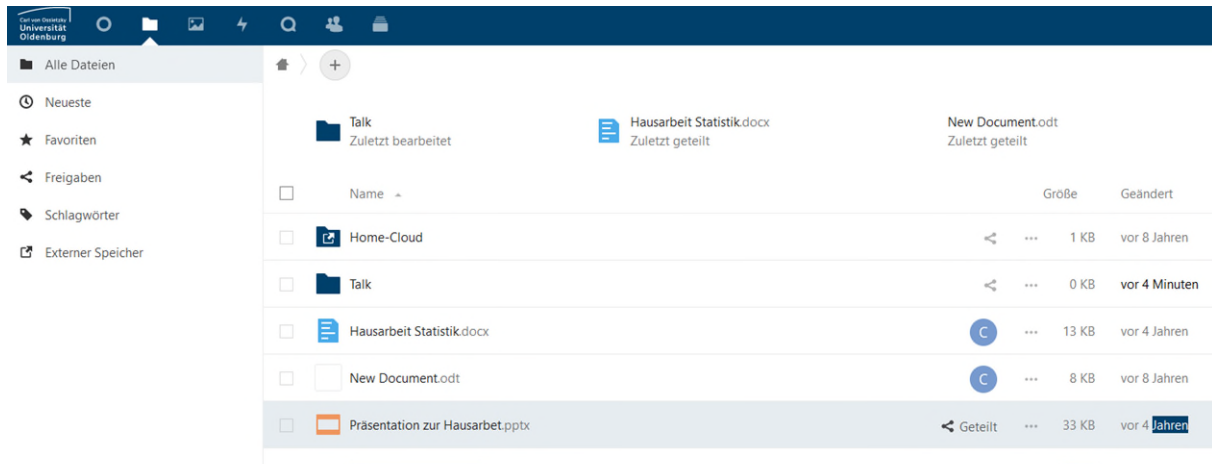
Carl von Ossietzky Universität Oldenburg

Alle Dateien
Neueste
Favoriten
Freigaben
Schlagwörter
Externer Speicher

+

Talk
Zuletzt bearbeitet

Hausarbeit Statistik.docx
Zuletzt geteilt

New Document.odt
Zuletzt geteilt

| | Name | | | Größe | Geändert |
|---|---|---|---|---|---|
| | Home-Cloud | | ... | 1 KB | vor 8 Jahren |
| | Talk | | ... | 0 KB | vor 4 Minuten |
| | Hausarbeit Statistik.docx | C | ... | 13 KB | vor 4 Jahren |
| | New Document.odt | C | ... | 8 KB | vor 8 Jahren |
| | Präsentation zur Hausarbet.pptx | Geteilt | ... | 33 KB | vor 4 Jahren |